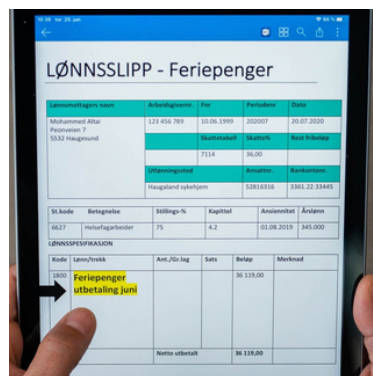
10:36 tor. 23. jun.

LØNNSSLIPP - Feriepenger

| Lønnsmottakers navn | Arbeidsgivernr. | Fnr | Periodenr | Dato |
|---|---|---|---|---|
| Mohammed Altai Peonveien 7 5532 Haugesund | 123 456 789 | 10.06.1999 | 202007 | 20.07.2020 |
| | | Skattetabell | Skatte% | Rest fribeløp |
| | | 7114 | 36,00 | |
| | Utbetalingssted | | Ansattnr. | Bankontonr. |
| | Haugaland sykehjem | | 52816316 | 3361.22.33445 |

| St.kode | Betegnelse | Stillings-% | Kapittel | Ansiennitet | Årslønn |
|---|---|---|---|---|---|
| 6627 | Helsefagarbeider | 75 | 4.2 | 01.08.2019 | 345.000 |

LØNNSSPESIFIKASJON

| Kode | Lønn/trekk | Ant./Gr.lag | Sats | Beløp | Merknad |
|---|---|---|---|---|---|
| 1800 | Feriepenger utbetaling juni | | | 36 119,00 | |
| | | Netto utbetalt | | 36 119,00 | |